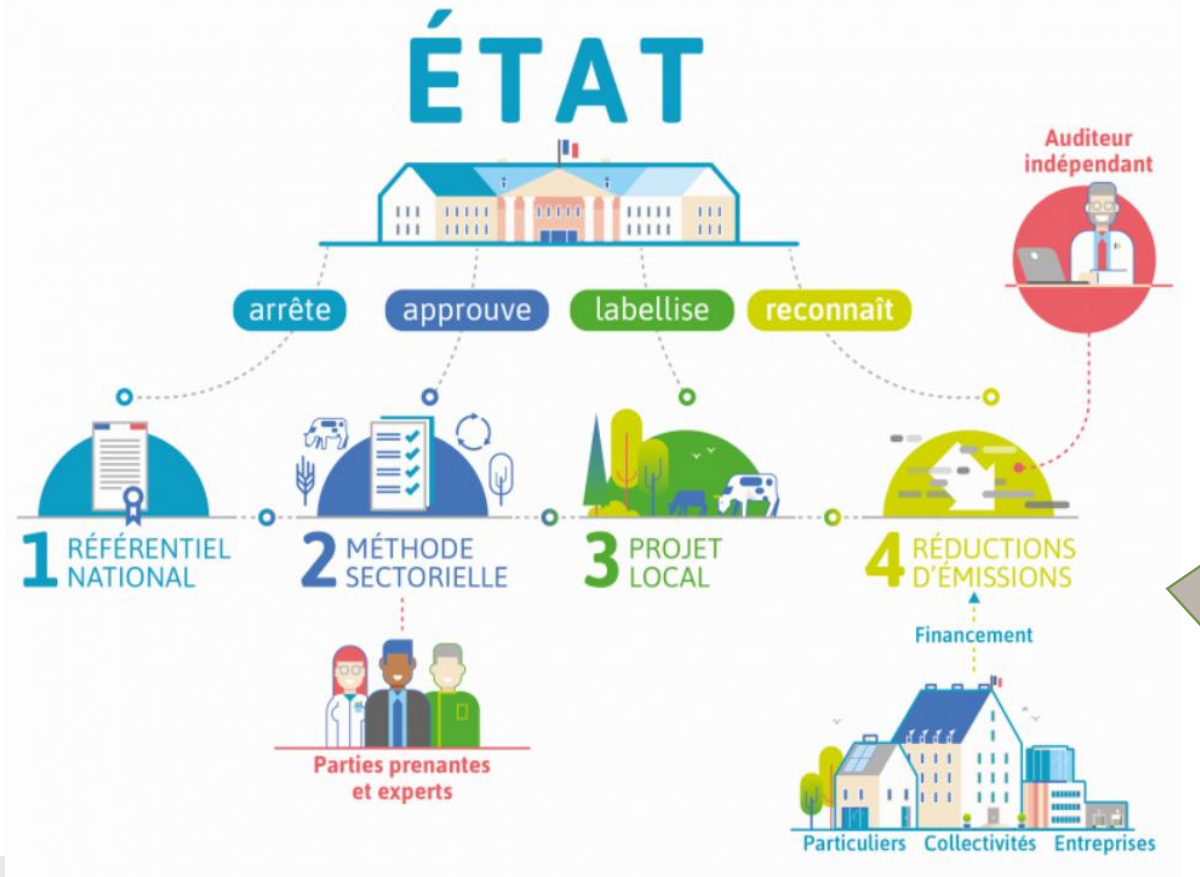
ÉTAT

Auditeur indépendant

arrête

approuve

labellise

reconnaît

1 RÉFÉRENTIEL NATIONAL

2 MÉTHODE SECTORIELLE

3 PROJET LOCAL

4 RÉDUCTIONS D'ÉMISSIONS

Parties prenantes et experts

Financement

Particuliers Collectivités Entreprises